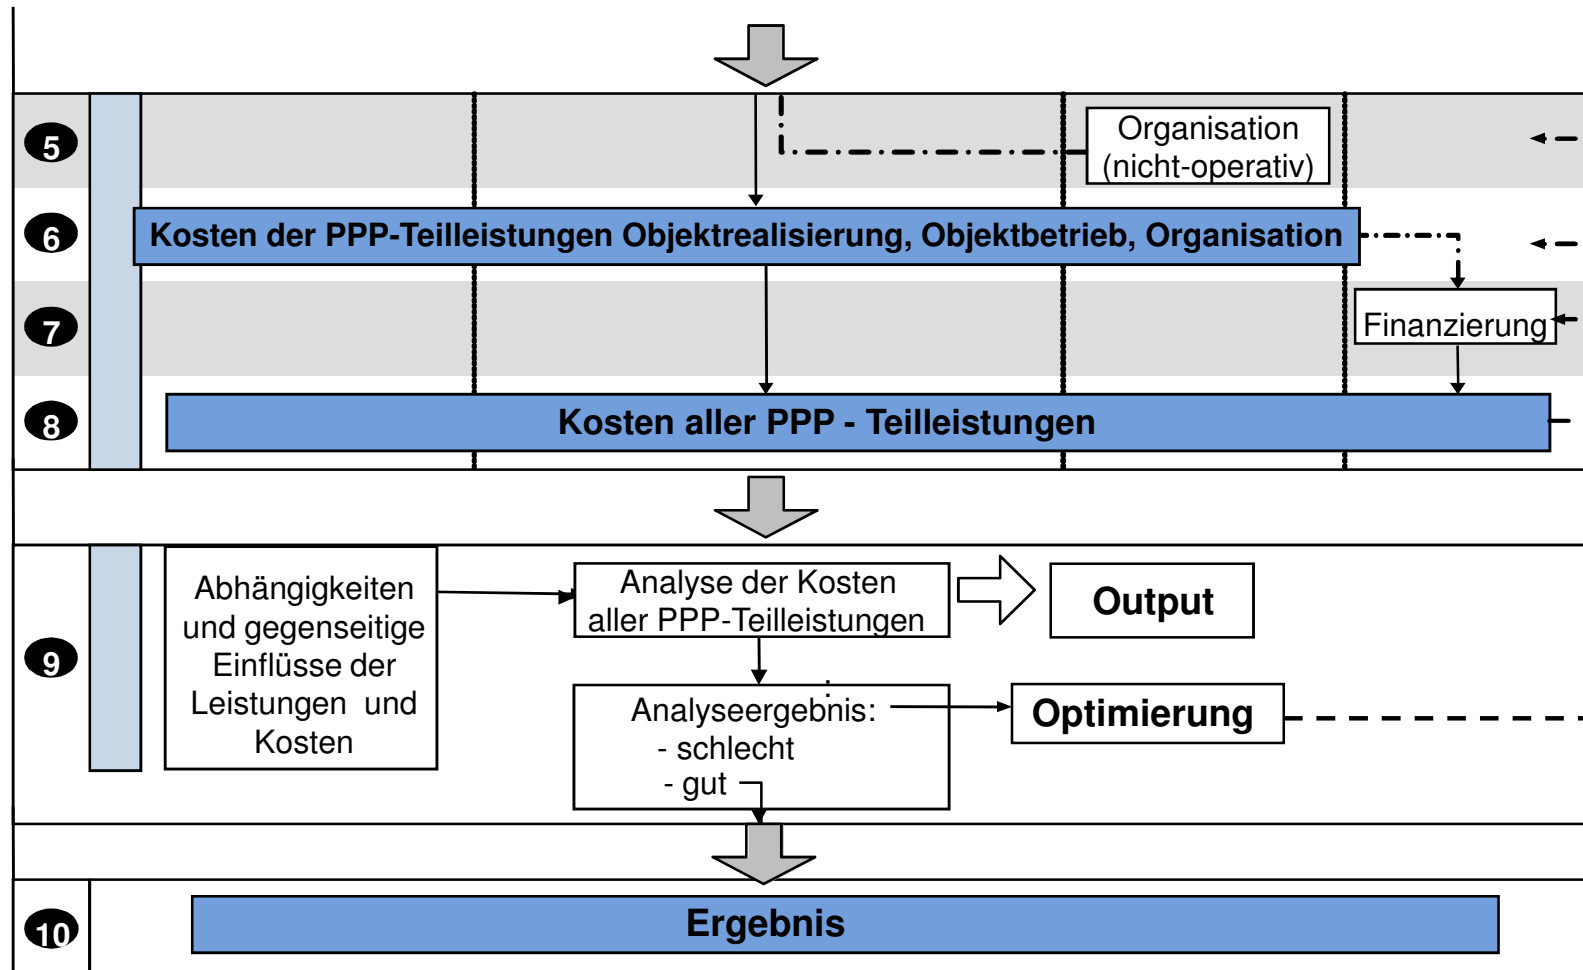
5

Organisation (nicht-operativ)

6

Kosten der PPP-Teilleistungen Objektrealisierung, Objektbetrieb, Organisation

7

Finanzierung

8

Kosten aller PPP - Teilleistungen

9

Abhängigkeiten und gegenseitige Einflüsse der Leistungen und Kosten

Analyse der Kosten aller PPP-Teilleistungen

Output

Analyseergebnis:
- schlecht
- gut

Optimierung

10

Ergebnis